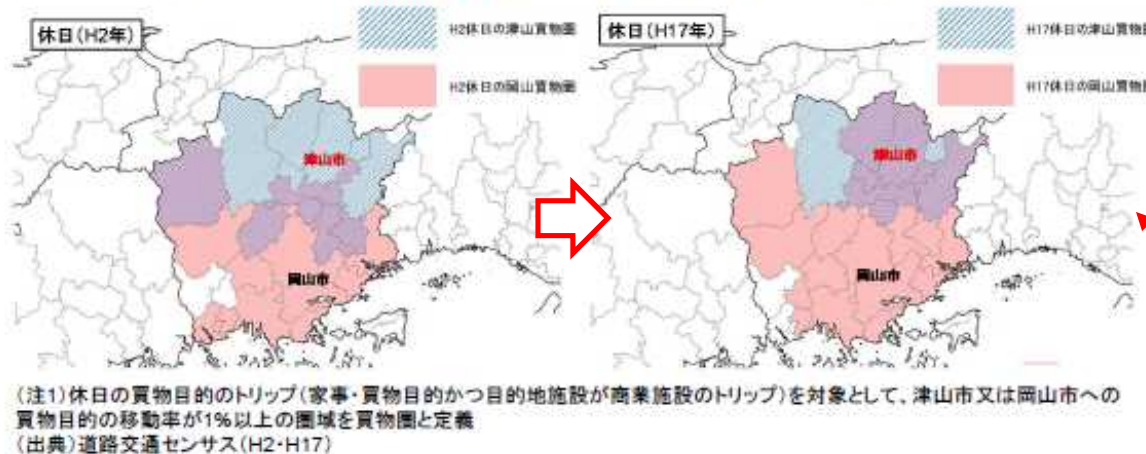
休日（H2年）

H2休日の津山買物圏

H2休日の岡山買物圏

津山市

岡山市

休日（H17年）

H17休日の津山買物圏

H17休日の岡山買物圏

津山市

岡山市

（注1）休日の買物目的のトリップ（家事・買物目的かつ目的地施設が商業施設のトリップ）を対象として、津山市又は岡山市への買物目的の移動率が1%以上の圏域を買物圏と定義
（出典）道路交通センサス（H2・H17）